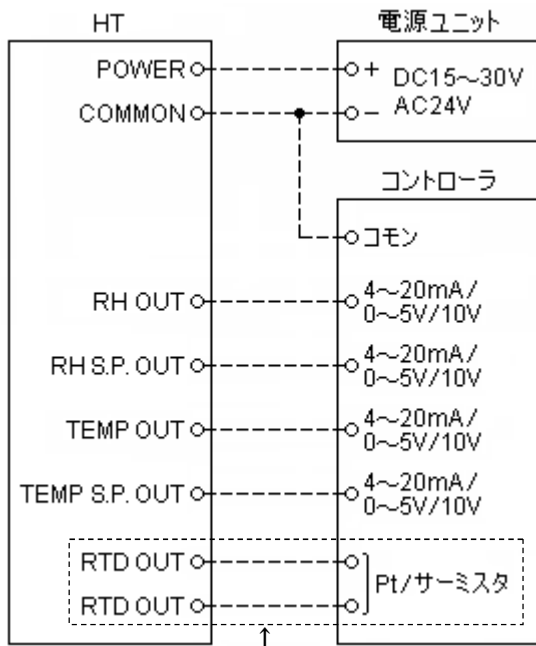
HT

POWER
COMMON
RH OUT
RH S.P. OUT
TEMP OUT
TEMP S.P. OUT
RTD OUT
RTD OUT

電源ユニット

+ DC15~30V
− AC24V

コントローラ

コモン
4~20mA/ 0~5V/10V
4~20mA/ 0~5V/10V
4~20mA/ 0~5V/10V
4~20mA/ 0~5V/10V
Pt/サーミスタ

↑